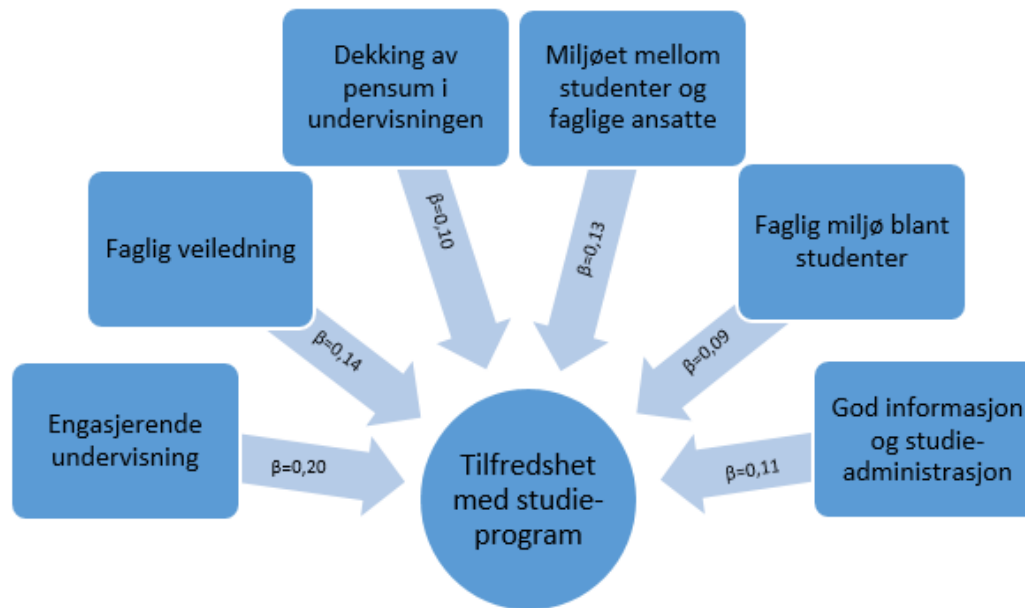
Dekking av pensum i undervisningen

Miljøet mellom studenter og faglige ansatte

Faglig veiledning

Faglig miljø blant studenter

β=0,10

β=0,13

β=0,14

β=0,09

Engasjerende undervisning

God informasjon og studie-administrasjon

β=0,20

β=0,11

Tilfredshet med studie-program